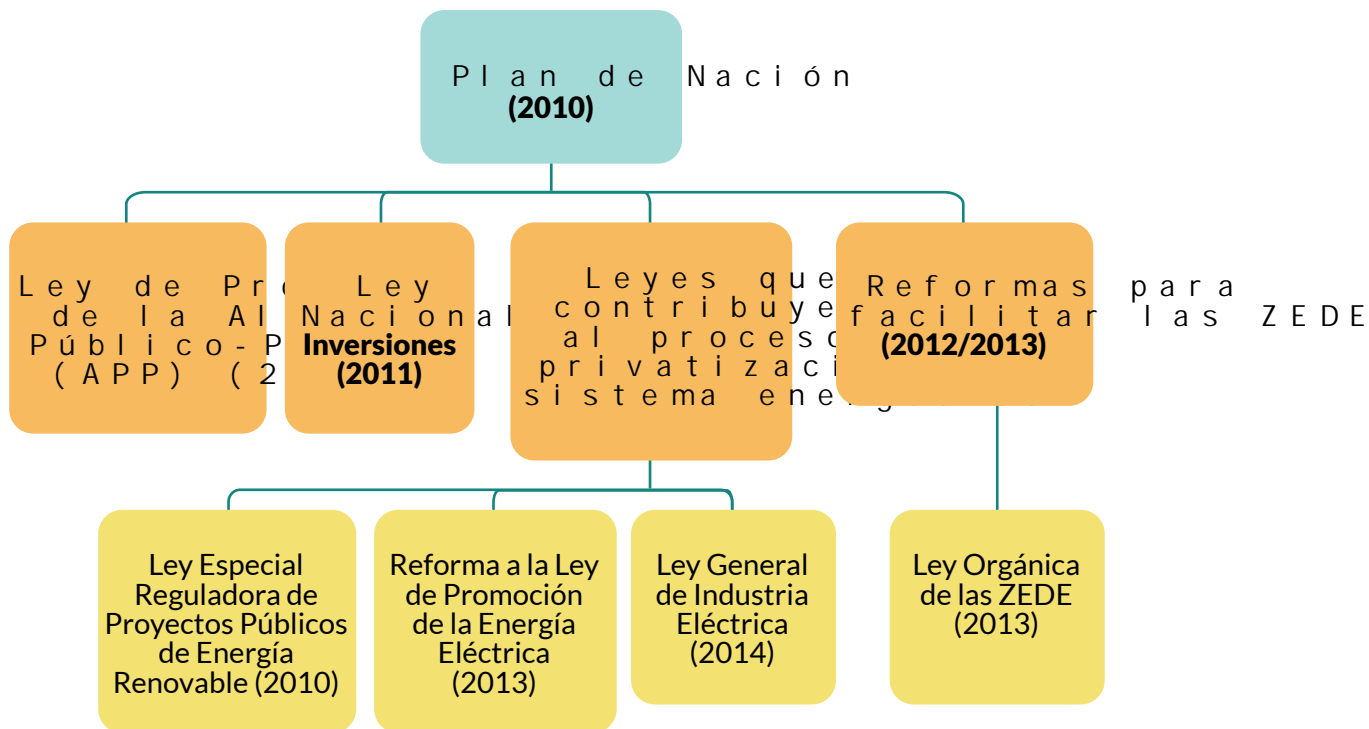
Plan de Nación
(2010)

Ley de Pr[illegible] de la Al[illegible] Público-P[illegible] (APP) (2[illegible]

Ley Nacional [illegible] Inversiones (2011)

Leyes que contribuye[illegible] al proceso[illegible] privatizaci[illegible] sistema ener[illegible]

Reformas para facilitar las ZEDE
(2012/2013)

Ley Especial Reguladora de Proyectos Públicos de Energía Renovable (2010)

Reforma a la Ley de Promoción de la Energía Eléctrica (2013)

Ley General de Industria Eléctrica (2014)

Ley Orgánica de las ZEDE (2013)